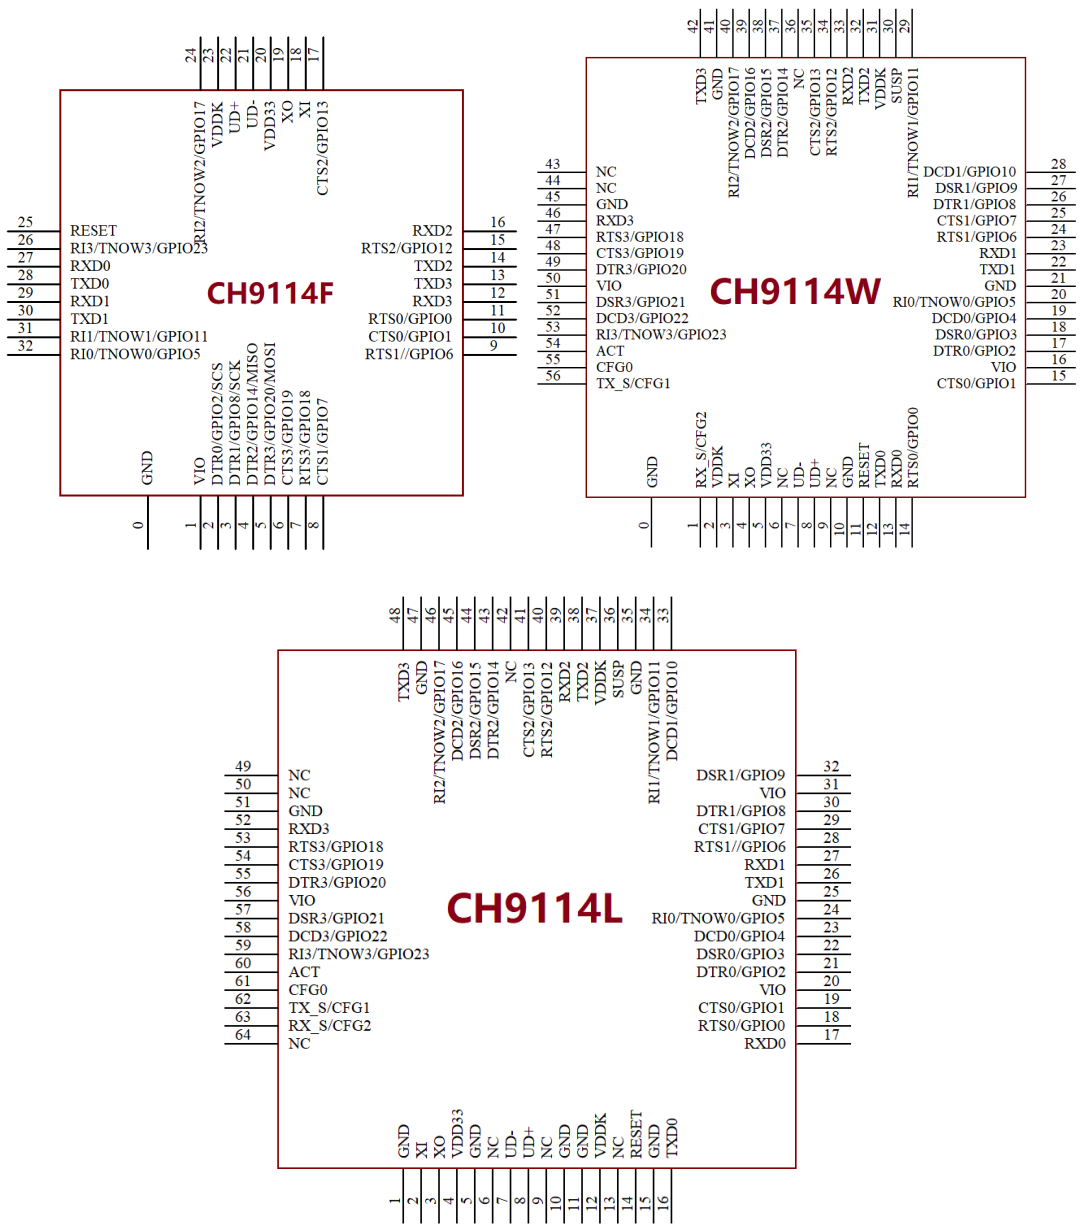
CH9114F

24 RI2/TNOW2/GPIO17
23 VDDK
22 UD+
21 UD-
20 VDD33
19 XO
18 XI
17 CTS2/GPIO13

25 RESET
26 RI3/TNOW3/GPIO23
27 RXD0
28 TXD0
29 RXD1
30 TXD1
31 RI1/TNOW1/GPIO11
32 RI0/TNOW0/GPIO5

RXD2 16
RTS2/GPIO12 15
TXD2 14
TXD3 13
RXD3 12
RTS0/GPIO0 11
CTS0/GPIO1 10
RTS1//GPIO6 9

0 GND
1 VIO
2 DTR0/GPIO2/SCS
3 DTR1/GPIO8/SCK
4 DTR2/GPIO14/MISO
5 DTR3/GPIO20/MOSI
6 CTS3/GPIO19
7 RTS3/GPIO18
8 CTS1/GPIO7

CH9114W

42 TXD3
41 GND
40 RI2/TNOW2/GPIO17
39 DCD2/GPIO16
38 DSR2/GPIO15
37 DTR2/GPIO14
36 NC
35 CTS2/GPIO13
34 RTS2/GPIO12
33 RXD2
32 TXD2
31 VDDK
30 SUSP
29 RI1/TNOW1/GPIO11

43 NC
44 NC
45 GND
46 RXD3
47 RTS3/GPIO18
48 CTS3/GPIO19
49 DTR3/GPIO20
50 VIO
51 DSR3/GPIO21
52 DCD3/GPIO22
53 RI3/TNOW3/GPIO23
54 ACT
55 CFG0
56 TX_S/CFG1

DCD1/GPIO10 28
DSR1/GPIO9 27
DTR1/GPIO8 26
CTS1/GPIO7 25
RTS1/GPIO6 24
RXD1 23
TXD1 22
GND 21
RI0/TNOW0/GPIO5 20
DCD0/GPIO4 19
DSR0/GPIO3 18
DTR0/GPIO2 17
VIO 16
CTS0/GPIO1 15

0 GND
1 RX_S/CFG2
2 VDDK
3 XI
4 XO
5 VDD33
6 NC
7 UD-
8 UD+
9 NC
10 GND
11 RESET
12 TXD0
13 RXD0
14 RTS0/GPIO0

CH9114L

48 TXD3
47 GND
46 RI2/TNOW2/GPIO17
45 DCD2/GPIO16
44 DSR2/GPIO15
43 DTR2/GPIO14
42 NC
41 CTS2/GPIO13
40 RTS2/GPIO12
39 RXD2
38 TXD2
37 VDDK
36 SUSP
35 GND
34 RI1/TNOW1/GPIO11
33 DCD1/GPIO10

49 NC
50 NC
51 GND
52 RXD3
53 RTS3/GPIO18
54 CTS3/GPIO19
55 DTR3/GPIO20
56 VIO
57 DSR3/GPIO21
58 DCD3/GPIO22
59 RI3/TNOW3/GPIO23
60 ACT
61 CFG0
62 TX_S/CFG1
63 RX_S/CFG2
64 NC

DSR1/GPIO9 32
VIO 31
DTR1/GPIO8 30
CTS1/GPIO7 29
RTS1//GPIO6 28
RXD1 27
TXD1 26
GND 25
RI0/TNOW0/GPIO5 24
DCD0/GPIO4 23
DSR0/GPIO3 22
DTR0/GPIO2 21
VIO 20
CTS0/GPIO1 19
RTS0/GPIO0 18
RXD0 17

1 GND
2 XI
3 XO
4 VDD33
5 GND
6 NC
7 UD-
8 UD+
9 NC
10 GND
11 GND
12 VDDK
13 NC
14 RESET
15 GND
16 TXD0